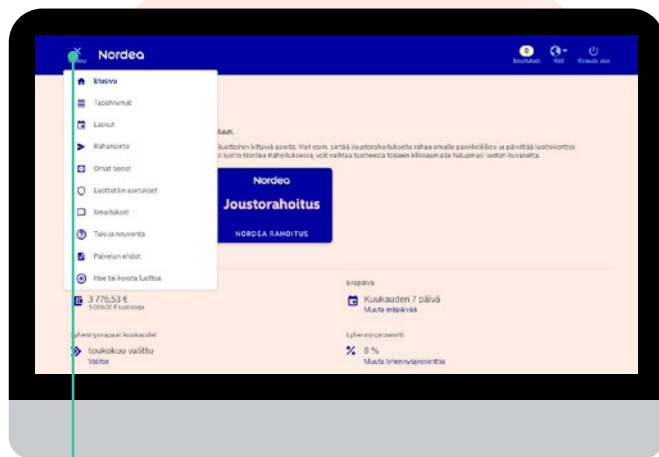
Nordea

0 Ilmoitukset
Kieli
Kirjaudu ulos

Etusivu
Tapahtumat
Laskut
Rahansiirto
Omat tiedot
Luottotilin asetukset
Ilmoitukset
Tuki ja neuvonta
Palvelun ehdot
Hae tai korota luottoa

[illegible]luun.

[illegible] luottoihin liittyviä asioita. Voit esim. siirtää Joustorahoitukselta rahaa omalle pankkitilille ja päivittää luottokorttisi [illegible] luotto Nordea Rahoituksella, voit vaihtaa tuotteesta toiseen klikkaamalla haluamasi luoton kuvaketta.

Nordea
Joustorahoitus
NORDEA RAHOITUS

3 776,53 €
5 000,00 € luottoraja

Eräpäivä
Kuukauden 7 päivä
Muuta eräpäivää

Lyhennysvapaat kuukaudet
toukokuu valittu
Valitse

Lyhennysprosentti
8 %
Muuta lyhennysprosenttia